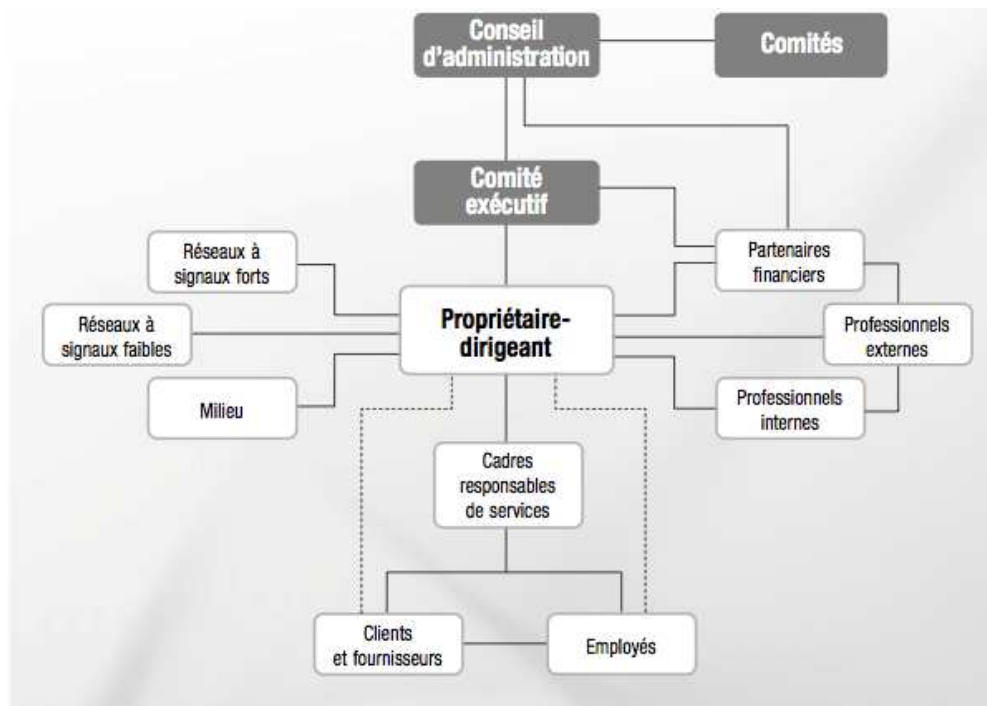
Conseil d'administration

Comités

Comité exécutif

Réseaux à signaux forts

Partenaires financiers

Réseaux à signaux faibles

Propriétaire-dirigeant

Professionnels externes

Milieu

Professionnels internes

Cadres responsables de services

Clients et fournisseurs

Employés